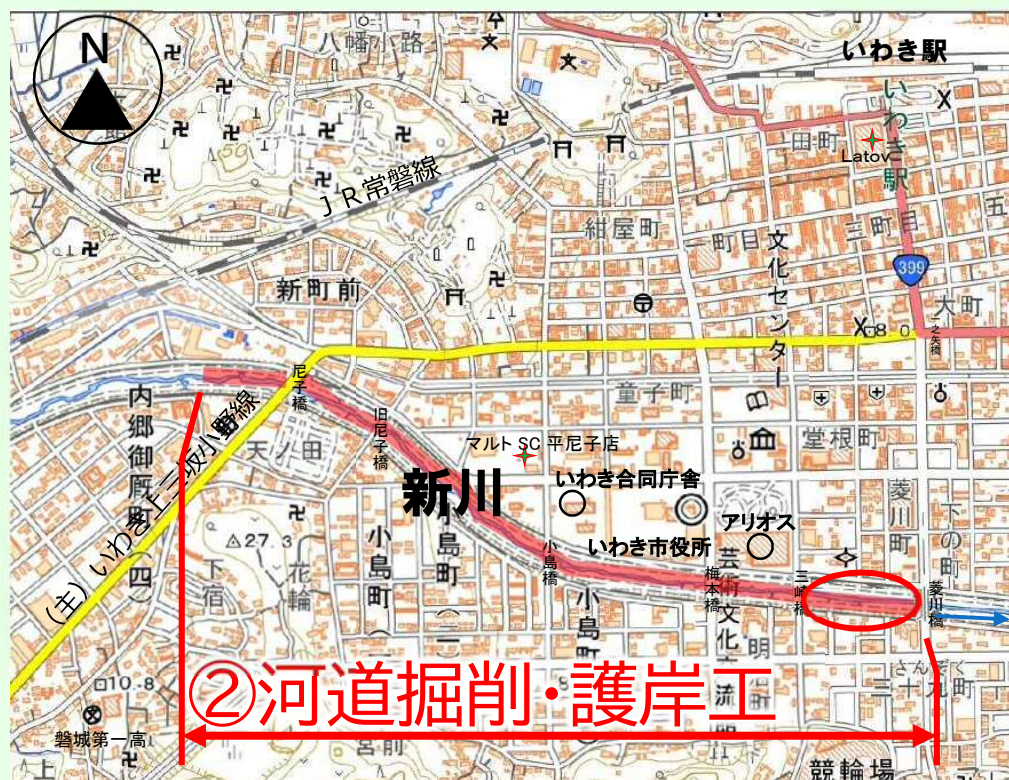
N

八幡小路

いわき駅

いわき駅

田町

Latov

JR常磐線

紺屋町

一町目

三町目

文化センター

399

五

新町前

大町

尼子橋

童子町

内郷御厩町

(主)いわき上三坂小野線

天ノ田

旧尼子橋

マルトSC 平尼子店

堂根町

いわき合同庁舎

新川

アリオス

菱川町

△27.3

小島町

いわき市役所

小島橋

芸術文化

梅本橋

三崎橋

菱川橋

下の町

下宿

花輪

小島町

明

10.8

②河道掘削・護岸工

流

さんじく

三十九町

磐城第一高

競輪場